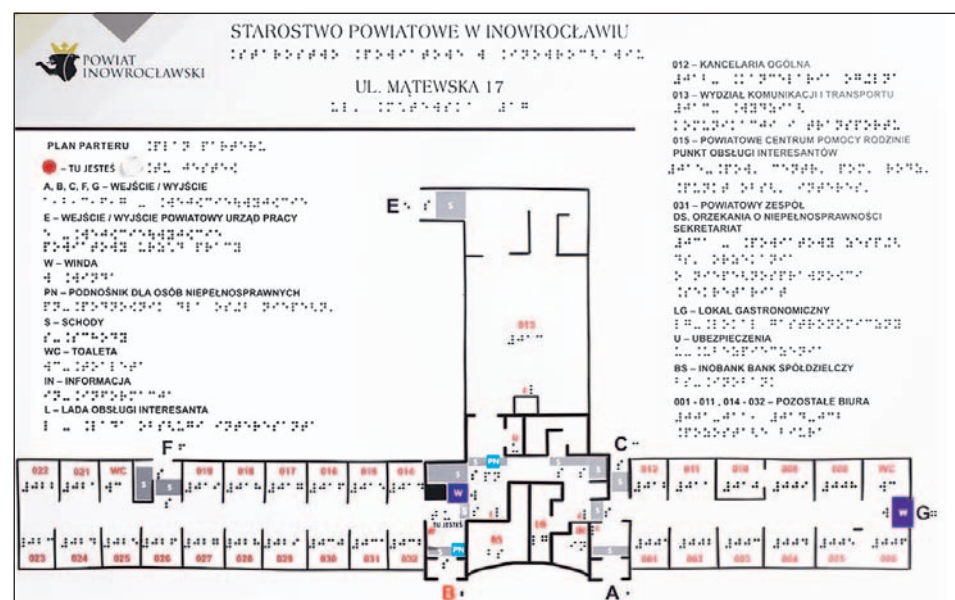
POWIAT INOWROCŁAWSKI

STAROSTWO POWIATOWE W INOWROCŁAWIU

UL. MĄTEWSKA 17

PLAN PARTERU

– TU JESTEŚ

A, B, C, F, G – WEJŚCIE / WYJŚCIE

E – WEJŚCIE / WYJŚCIE POWIATOWY URZĄD PRACY

W – WINDA

PN – PODNOŚNIK DLA OSÓB NIEPEŁNOSPRAWNYCH

S – SCHODY

WC – TOALETA

IN – INFORMACJA

L – LADA OBSŁUGI INTERESANTA

012 – KANCELARIA OGÓLNA

013 – WYDZIAŁ KOMUNIKACJI I TRANSPORTU

015 – POWIATOWE CENTRUM POMOCY RODZINIE PUNKT OBSŁUGI INTERESANTÓW

031 – POWIATOWY ZESPÓŁ DS. ORZEKANIA O NIEPEŁNOSPRAWNOŚCI SEKRETARIAT

LG – LOKAL GASTRONOMICZNY

U – UBEZPIECZENIA

BS – INOBANK BANK SPÓŁDZIELCZY

001 - 011 , 014 - 032 – POZOSTAŁE BIURA

E

S

013

F

C

022 021 WC 019 018 017 016 015 014

S S S W PN S S

012 011 010 009 008 WC

W G

TU JESTEŚ

PN

023 024 025 026 027 028 029 030 031 032

001 002 003 004 005 006

B

A